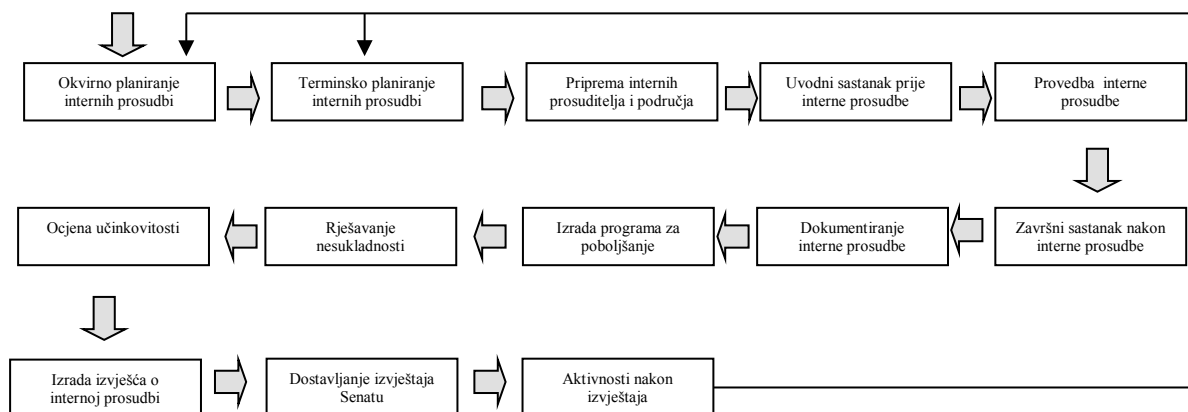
Okvirno planiranje internih prosudbi

Terminsko planiranje internih prosudbi

Priprema internih prosuditelja i područja

Uvodni sastanak prije interne prosudbe

Provedba interne prosudbe

Završni sastanak nakon interne prosudbe

Dokumentiranje interne prosudbe

Izrada programa za poboljšanje

Rješavanje nesukladnosti

Ocjena učinkovitosti

Izrada izvješća o internoj prosudbi

Dostavljanje izvještaja Senatu

Aktivnosti nakon izvještaja